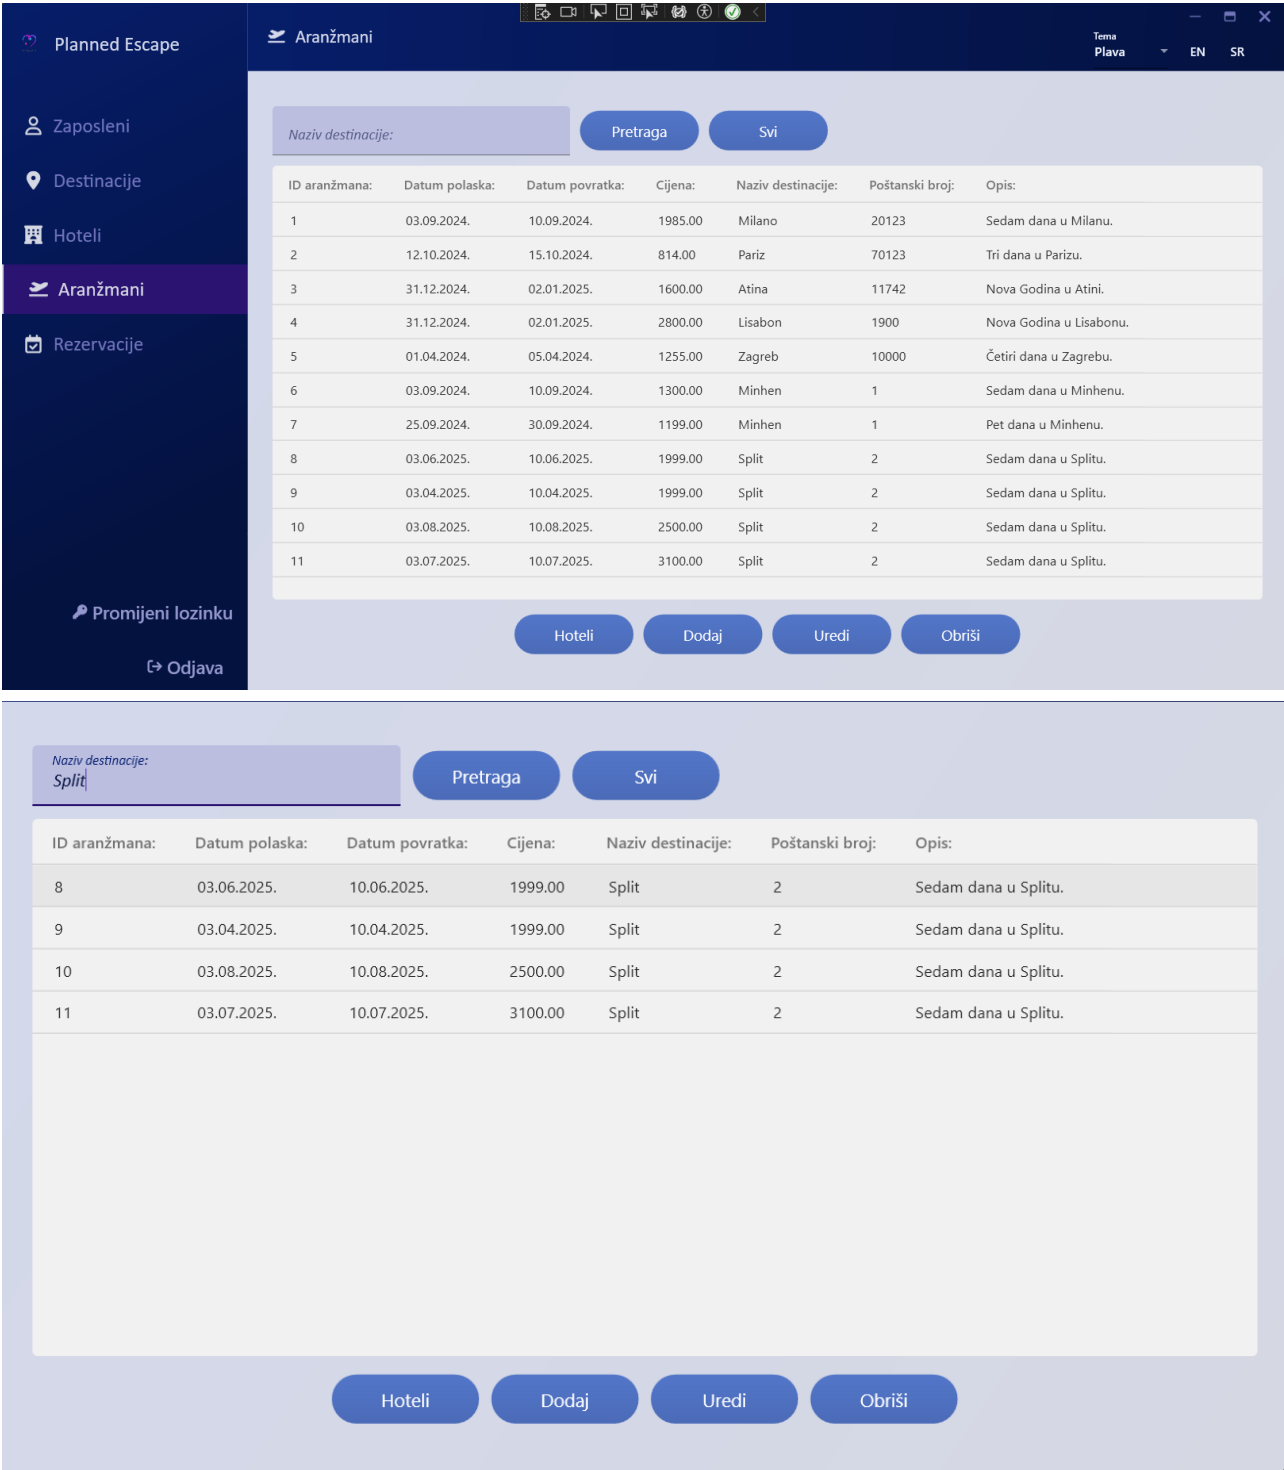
Planned Escape

Aranžmani

Tema
Plava

EN SR

Zaposleni
Destinacije
Hoteli
Aranžmani
Rezervacije

Naziv destinacije:

Pretraga Svi

| ID aranžmana: | Datum polaska: | Datum povratka: | Cijena: | Naziv destinacije: | Poštanski broj: | Opis: |
|---|---|---|---|---|---|---|
| 1 | 03.09.2024. | 10.09.2024. | 1985.00 | Milano | 20123 | Sedam dana u Milanu. |
| 2 | 12.10.2024. | 15.10.2024. | 814.00 | Pariz | 70123 | Tri dana u Parizu. |
| 3 | 31.12.2024. | 02.01.2025. | 1600.00 | Atina | 11742 | Nova Godina u Atini. |
| 4 | 31.12.2024. | 02.01.2025. | 2800.00 | Lisabon | 1900 | Nova Godina u Lisabonu. |
| 5 | 01.04.2024. | 05.04.2024. | 1255.00 | Zagreb | 10000 | Četiri dana u Zagrebu. |
| 6 | 03.09.2024. | 10.09.2024. | 1300.00 | Minhen | 1 | Sedam dana u Minhenu. |
| 7 | 25.09.2024. | 30.09.2024. | 1199.00 | Minhen | 1 | Pet dana u Minhenu. |
| 8 | 03.06.2025. | 10.06.2025. | 1999.00 | Split | 2 | Sedam dana u Splitu. |
| 9 | 03.04.2025. | 10.04.2025. | 1999.00 | Split | 2 | Sedam dana u Splitu. |
| 10 | 03.08.2025. | 10.08.2025. | 2500.00 | Split | 2 | Sedam dana u Splitu. |
| 11 | 03.07.2025. | 10.07.2025. | 3100.00 | Split | 2 | Sedam dana u Splitu. |

Promijeni lozinku
Odjava

Hoteli Dodaj Uredi Obriši

Naziv destinacije:
Split

Pretraga Svi

| ID aranžmana: | Datum polaska: | Datum povratka: | Cijena: | Naziv destinacije: | Poštanski broj: | Opis: |
|---|---|---|---|---|---|---|
| 8 | 03.06.2025. | 10.06.2025. | 1999.00 | Split | 2 | Sedam dana u Splitu. |
| 9 | 03.04.2025. | 10.04.2025. | 1999.00 | Split | 2 | Sedam dana u Splitu. |
| 10 | 03.08.2025. | 10.08.2025. | 2500.00 | Split | 2 | Sedam dana u Splitu. |
| 11 | 03.07.2025. | 10.07.2025. | 3100.00 | Split | 2 | Sedam dana u Splitu. |

Hoteli Dodaj Uredi Obriši